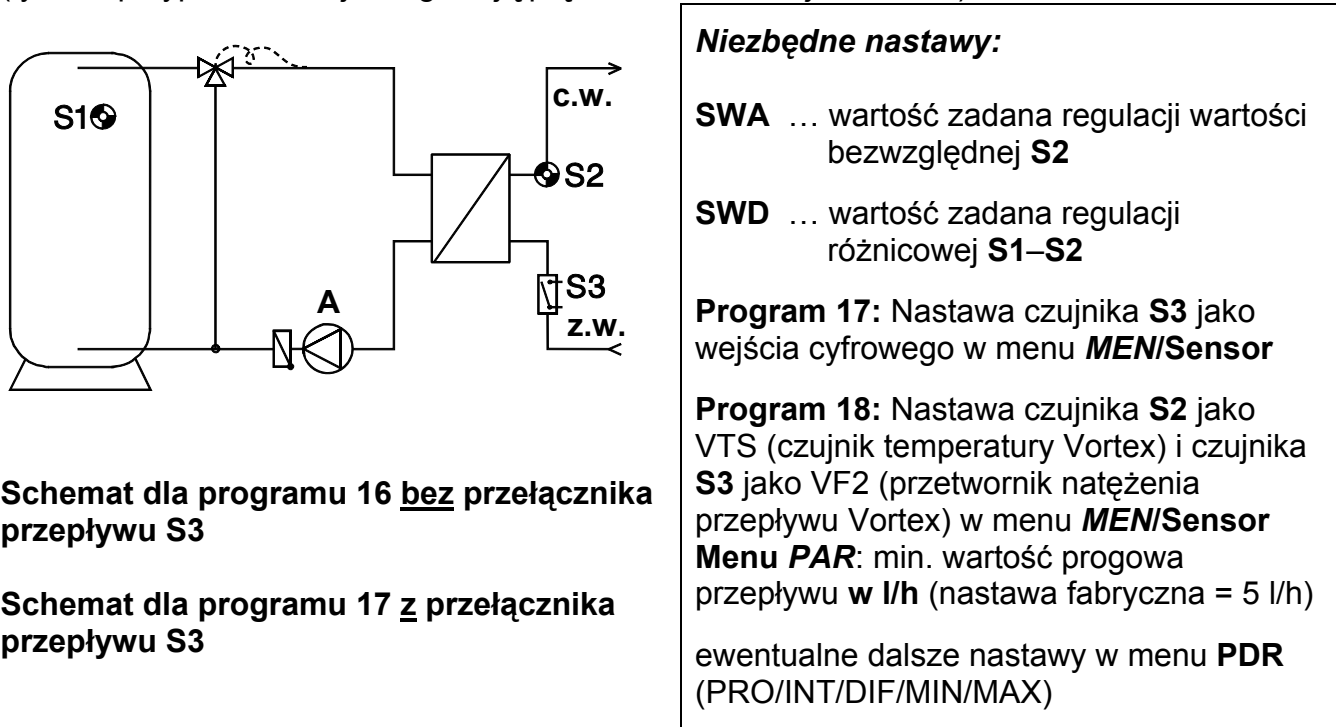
S1

A

c.w.

S2

S3

z.w.

Schemat dla programu 16 bez przełącznika przepływu S3

Schemat dla programu 17 z przełącznika przepływu S3

Niezbędne nastawy:

SWA … wartość zadana regulacji wartości bezwzględnej S2

SWD … wartość zadana regulacji różnicowej S1–S2

Program 17: Nastawa czujnika S3 jako wejścia cyfrowego w menu MEN/Sensor

Program 18: Nastawa czujnika S2 jako VTS (czujnik temperatury Vortex) i czujnika S3 jako VF2 (przetwornik natężenia przepływu Vortex) w menu MEN/Sensor
Menu PAR: min. wartość progowa przepływu w l/h (nastawa fabryczna = 5 l/h)

ewentualne dalsze nastawy w menu PDR (PRO/INT/DIF/MIN/MAX)